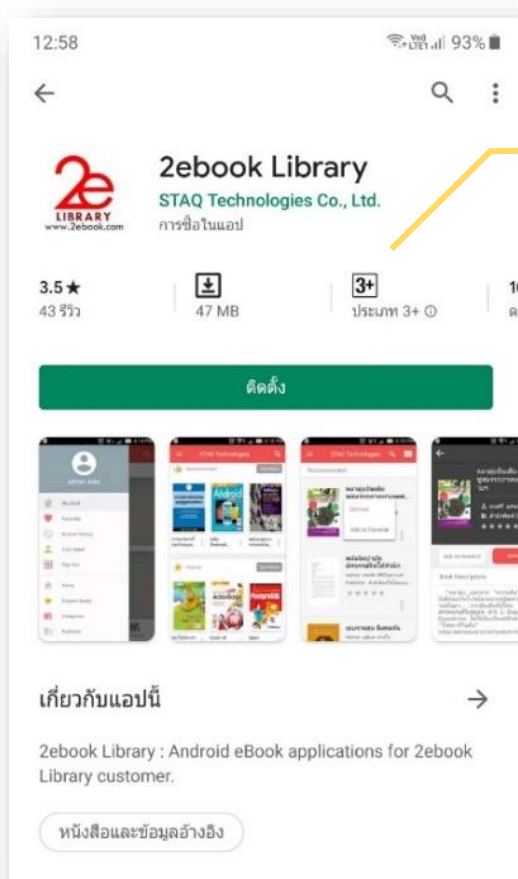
12:58

93%

2e
LIBRARY
www.2ebook.com

2ebook Library

STAQ Technologies Co., Ltd.

การซื้อในแอป

3.5★
43 รีวิว

47 MB

3+
ประเภท 3+ ⓘ

1
ด

ติดตั้ง

STAQ Technologies

STAQ Technologies

Android

เกี่ยวกับแอปนี้

→

2ebook Library : Android eBook applications for 2ebook Library customer.

หนังสือและข้อมูลอ้างอิง